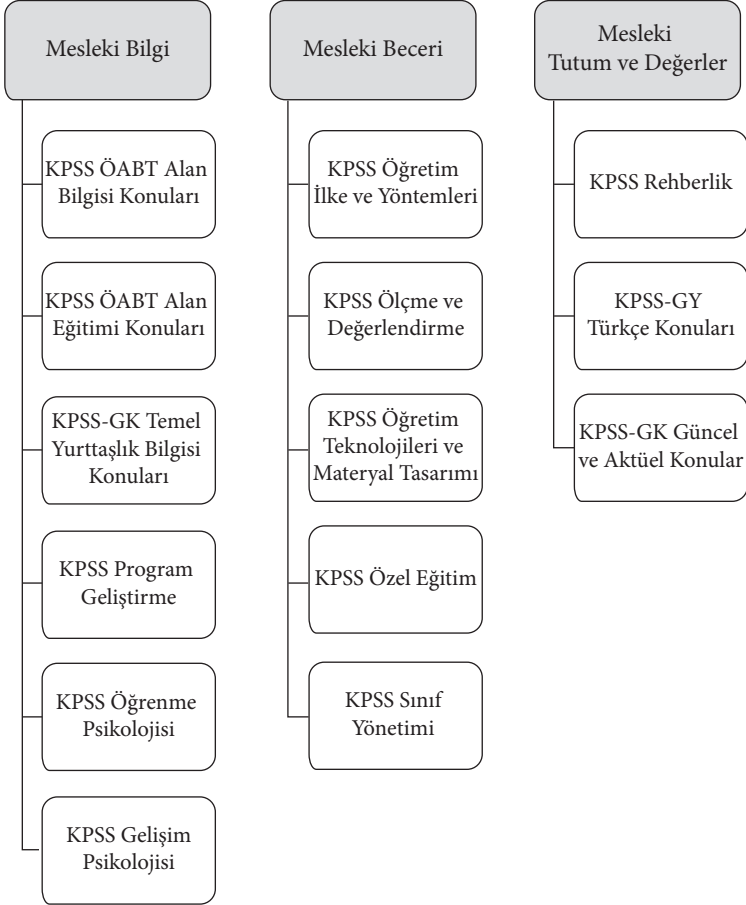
Mesleki Bilgi

KPSS ÖABT Alan Bilgisi Konuları

KPSS ÖABT Alan Eğitimi Konuları

KPSS-GK Temel Yurttaşlık Bilgisi Konuları

KPSS Program Geliştirme

KPSS Öğrenme Psikolojisi

KPSS Gelişim Psikolojisi

Mesleki Beceri

KPSS Öğretim İlke ve Yöntemleri

KPSS Ölçme ve Değerlendirme

KPSS Öğretim Teknolojileri ve Materyal Tasarımı

KPSS Özel Eğitim

KPSS Sınıf Yönetimi

Mesleki Tutum ve Değerler

KPSS Rehberlik

KPSS-GY Türkçe Konuları

KPSS-GK Güncel ve Aktüel Konular